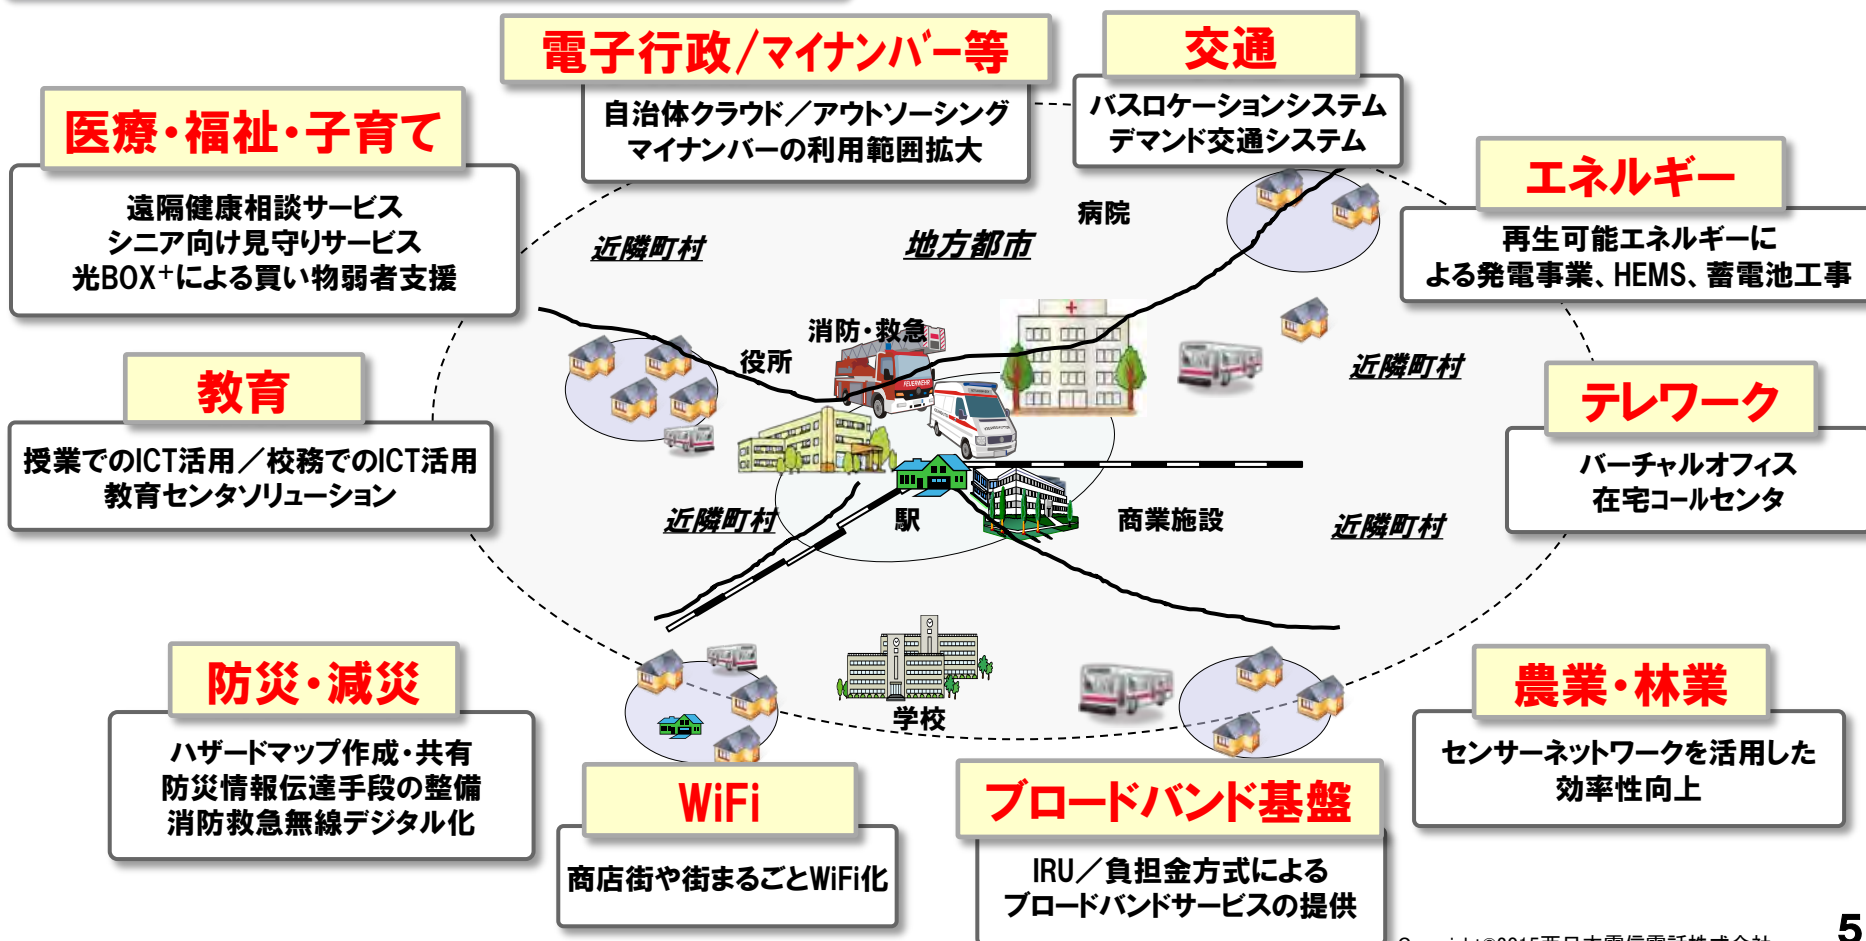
電子行政/マイナンバー等

自治体クラウド／アウトソーシング
マイナンバーの利用範囲拡大

交通

バスロケーションシステム
デマンド交通システム

医療・福祉・子育て

遠隔健康相談サービス
シニア向け見守りサービス
光BOX$^+$による買い物弱者支援

エネルギー

再生可能エネルギーによる発電事業、HEMS、蓄電池工事

教育

授業でのICT活用／校務でのICT活用
教育センタソリューション

テレワーク

バーチャルオフィス
在宅コールセンタ

近隣町村

地方都市

病院

消防・救急

役所

近隣町村

近隣町村

駅

商業施設

近隣町村

学校

防災・減災

ハザードマップ作成・共有
防災情報伝達手段の整備
消防救急無線デジタル化

WiFi

商店街や街まるごとWiFi化

ブロードバンド基盤

IRU／負担金方式による
ブロードバンドサービスの提供

農業・林業

センサーネットワークを活用した
効率性向上

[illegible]西日本電信電話株式会社

5